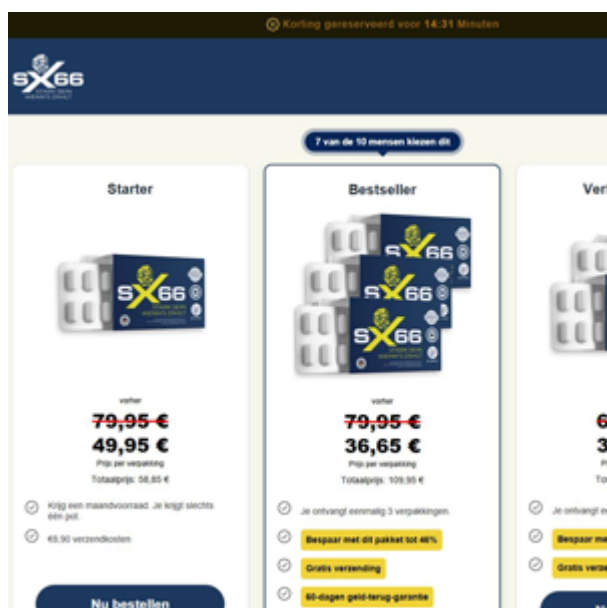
Korting gereserveerd voor 14:31 Minuten

SX66

7 van de 10 mensen kiezen dit

Starter

SX66

vorher

~~79,95 €~~

49,95 €

Prijs per verpakking

Totaalprijs: 58,85 €

Krijg een maandvoorraad. Je krijgt slechts één pot.

€8,90 verzendkosten

Nu bestellen

Bestseller

SX66

SX66

SX66

vorher

~~79,95 €~~

36,65 €

Prijs per verpakking

Totaalprijs: 109,95 €

Je ontvangt eenmalig 3 verpakkingen.

Bespaar met dit pakket tot 46%

Gratis verzending

60-dagen geld-terug-garantie

Verf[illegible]

6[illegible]

3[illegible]

P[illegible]

To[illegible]

Je ontvangt e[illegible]

Bespaar me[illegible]

Gratis verze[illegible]